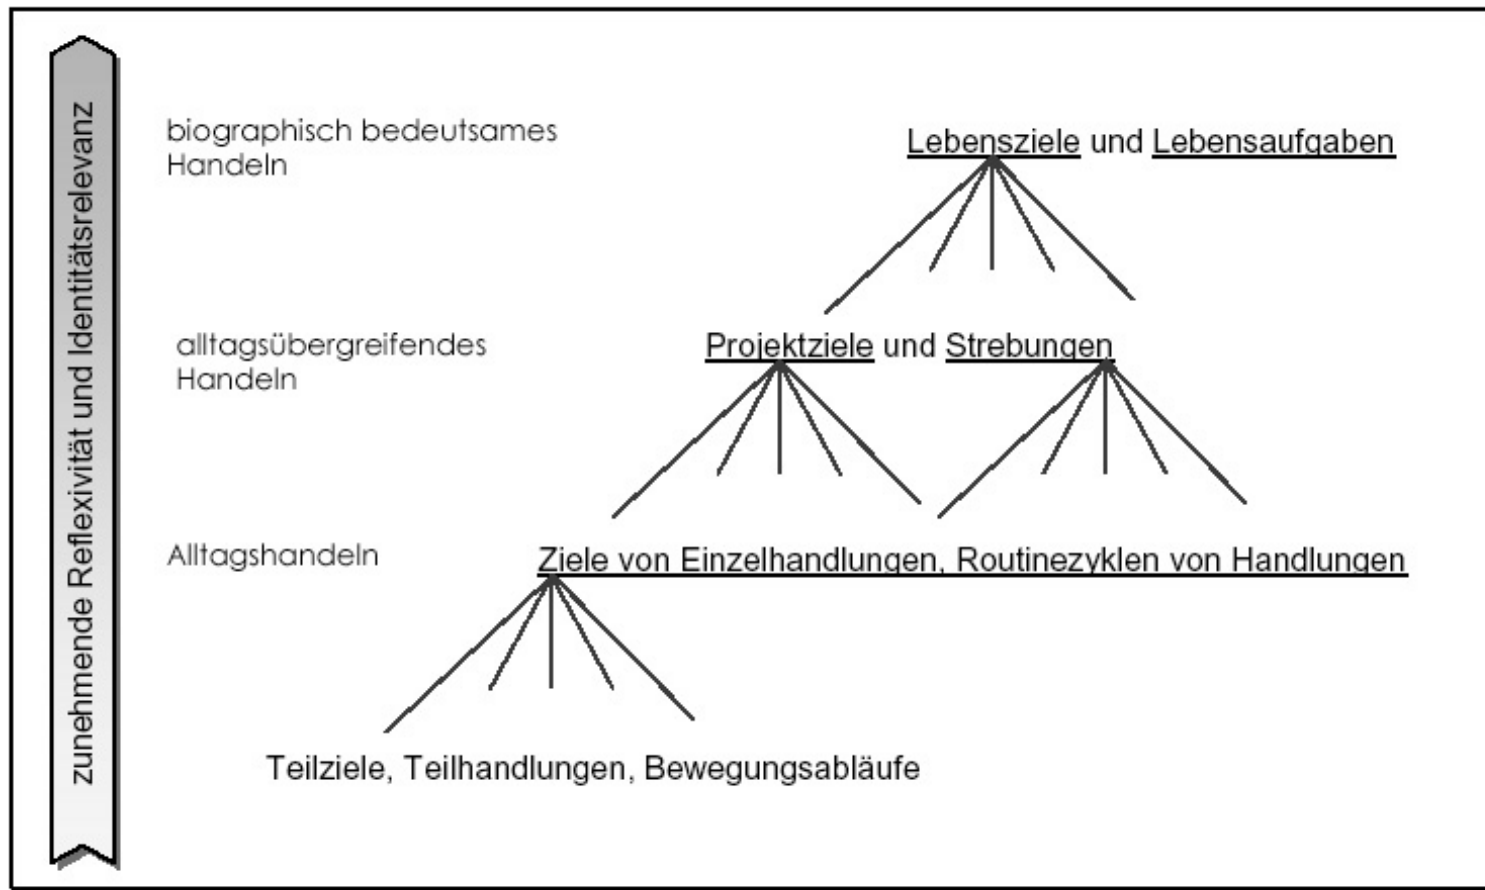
zunehmende Reflexivität und Identitätsrelevanz

biographisch bedeutsames Handeln

Lebensziele und Lebensaufgaben

alltagsübergreifendes Handeln

Projektziele und Strebungen

Alltagshandeln

Ziele von Einzelhandlungen, Routinezyklen von Handlungen

Teilziele, Teilhandlungen, Bewegungsabläufe